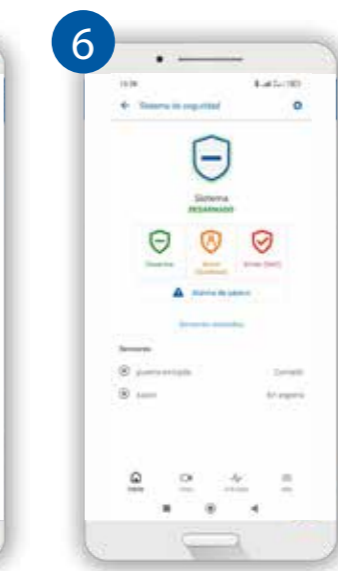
6

← Sistema de seguridad

Sistema
DESARMADO

Desarmar

Armar (Ausente)

Armar (Casa)

Alarma de pánico

Sensores omitidos

Sensores

puerta entrada

Cerrado

salón

En espera

Inicio

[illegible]

Actividad

Más